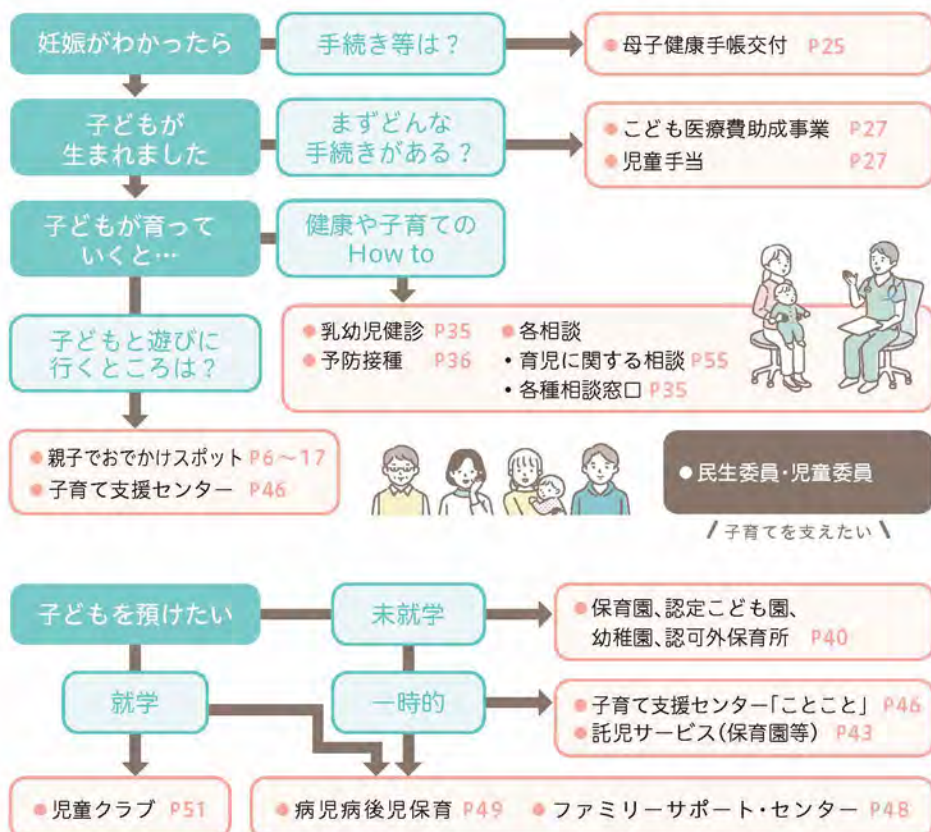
妊娠がわかったら

手続き等は？

● 母子健康手帳交付 P25

子どもが生まれました

まずどんな手続きがある？

● こども医療費助成事業 P27
● 児童手当 P27

子どもが育っていくと…

健康や子育てのHow to

● 乳幼児健診 P35
● 予防接種 P36
● 各相談
• 育児に関する相談 P55
• 各種相談窓口 P35

子どもと遊びに行くところは？

● 親子でおでかけスポット P6～17
● 子育て支援センター P46

● 民生委員・児童委員

子育てを支えたい

子どもを預けたい

未就学

● 保育園、認定こども園、幼稚園、認可外保育所 P40

就学

一時的

● 子育て支援センター「ことこと」 P46
● 託児サービス(保育園等) P43

● 児童クラブ P51

● 病児病後児保育 P49 ● ファミリーサポート・センター P48